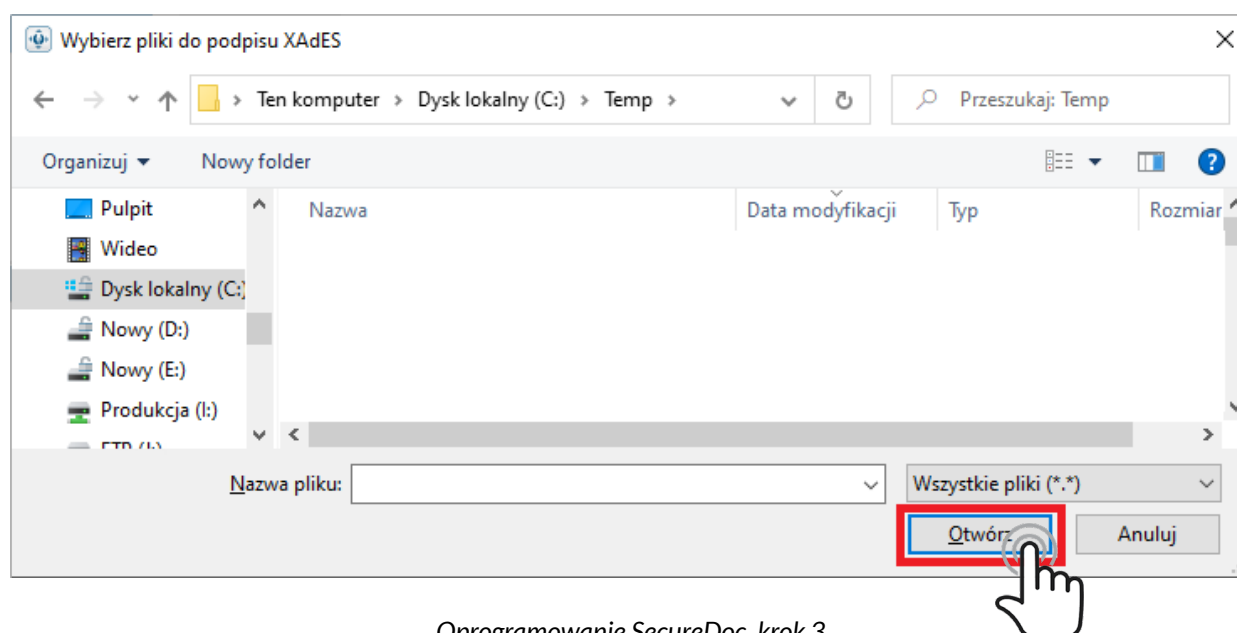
Wybierz pliki do podpisu XAdES

Ten komputer > Dysk lokalny (C:) > Temp >

Przeszukaj: Temp

Organizuj ▾ Nowy folder

Pulpit
Wideo
Dysk lokalny (C:)
Nowy (D:)
Nowy (E:)
Produkcja (I:)
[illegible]

Nazwa | Data modyfikacji | Typ | Rozmiar

Nazwa pliku:

Wszystkie pliki (*.*)

Otwórz

Anuluj

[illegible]